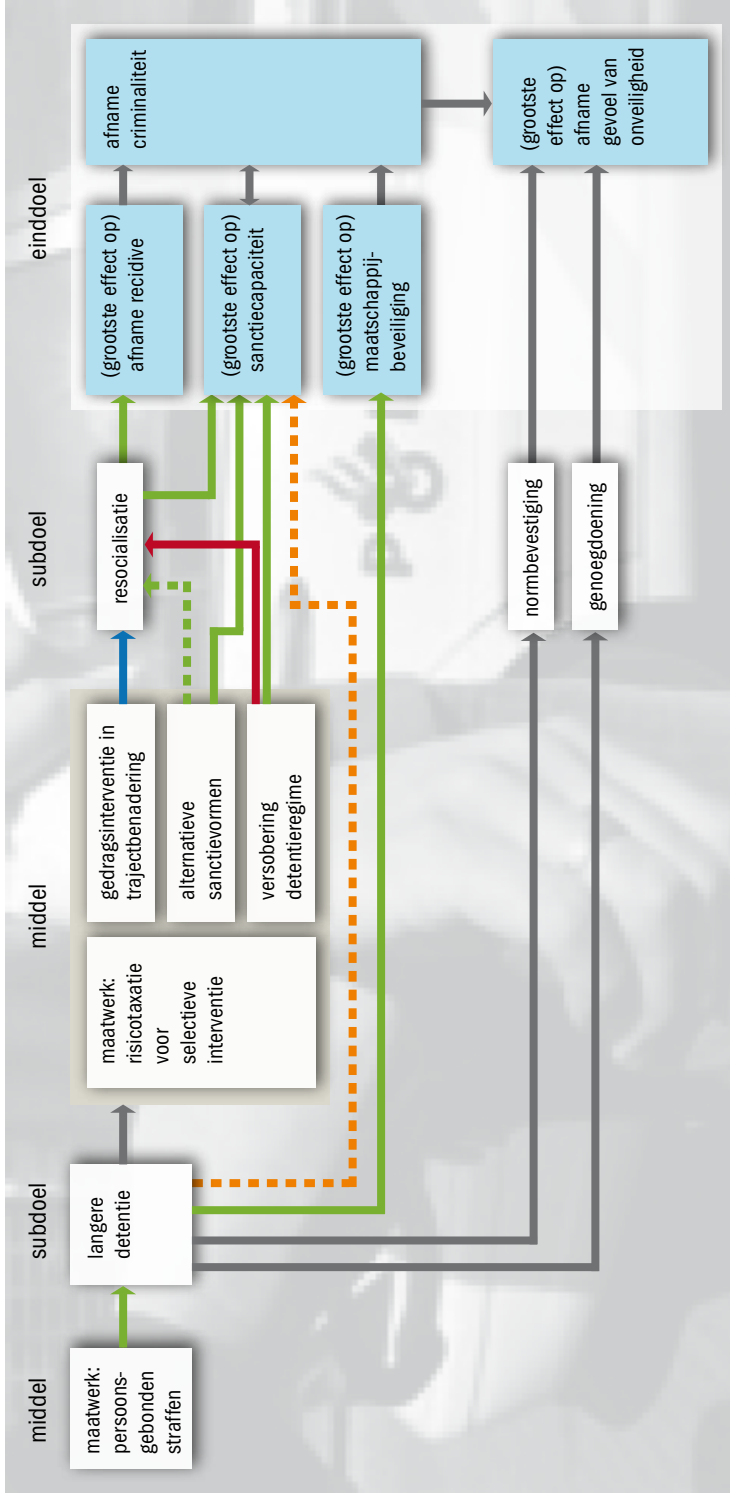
middel

maatwerk: persoonsgebonden straffen

subdoel

langere detentie

middel

maatwerk: risicotaxatie voor selectieve interventie

gedragsinterventie in trajectbenadering

alternatieve sanctievormen

versobering detentieregime

subdoel

resocialisatie

normbevestiging

genoegdoening

einddoel

(grootste effect op) afname recidive

(grootste effect op) sanctiecapaciteit

(grootste effect op) maatschappijbeveiliging

afname criminaliteit

(grootste effect op) afname gevoel van onveiligheid